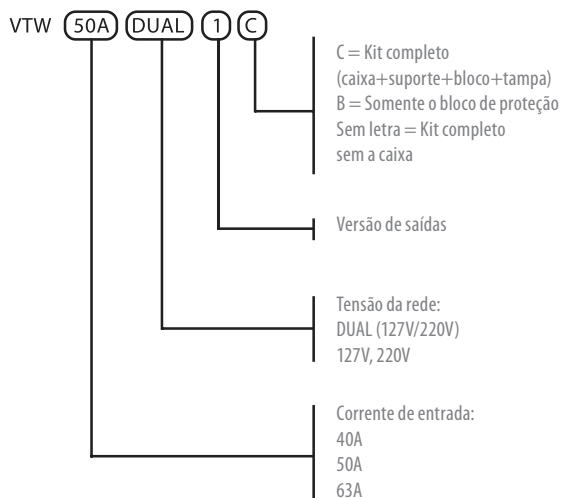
VTW 50A DUAL 1 C

C = Kit completo
(caixa+suporte+bloco+tampa)
B = Somente o bloco de proteção
Sem letra = Kit completo
sem a caixa

Versão de saídas

Tensão da rede:
DUAL (127V/220V)
127V, 220V

Corrente de entrada:
40A
50A
63A